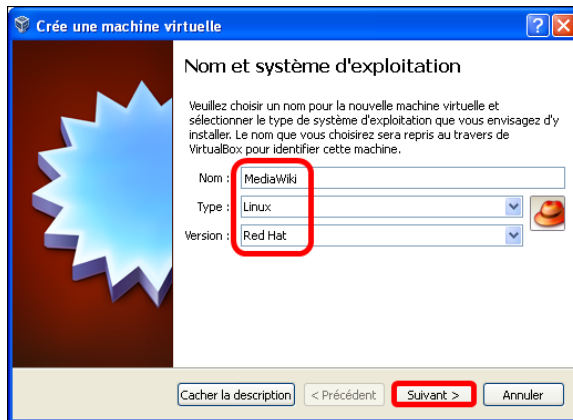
Crée une machine virtuelle

?

Nom et système d'exploitation

Veuillez choisir un nom pour la nouvelle machine virtuelle et sélectionner le type de système d'exploitation que vous envisagez d'y installer. Le nom que vous choisirez sera repris au travers de VirtualBox pour identifier cette machine.

Nom : MediaWiki

Type : Linux

Version : Red Hat

Cacher la description

< Précédent

Suivant >

Annuler